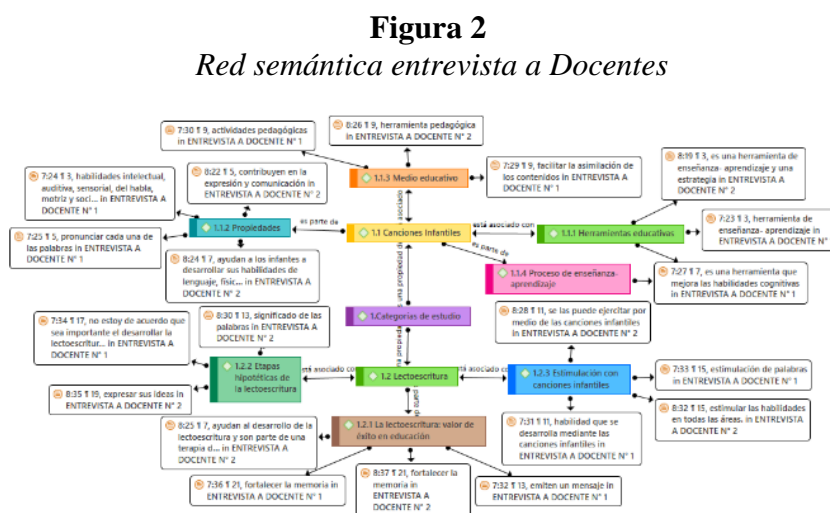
**Figura 2**
*Red semántica entrevista a Docentes*

7:30 ¶ 9, actividades pedagógicas in ENTREVISTA A DOCENTE N° 1

8:26 ¶ 9, herramienta pedagógica in ENTREVISTA A DOCENTE N° 2

8:22 ¶ 5, contribuyen en la expresión y comunicación in ENTREVISTA A DOCENTE N° 2

7:29 ¶ 9, facilitar la asimilación de los contenidos in ENTREVISTA A DOCENTE N° 1

8:19 ¶ 3, es una herramienta de enseñanza- aprendizaje y una estrategia in ENTREVISTA A DOCENTE N° 2

7:24 ¶ 3, habilidades intelectual, auditiva, sensorial, del habla, motriz y soci... in ENTREVISTA A DOCENTE N° 1

1.1.3 Medio educativo

1.1.2 Propiedades

es parte de

está asociado con

1.1 Canciones Infantiles

está asociado con

1.1.1 Herramientas educativas

7:23 ¶ 3, herramienta de enseñanza- aprendizaje in ENTREVISTA A DOCENTE N° 1

7:25 ¶ 5, pronunciar cada una de las palabras in ENTREVISTA A DOCENTE N° 1

8:24 ¶ 7, ayudan a los infantes a desarrollar sus habilidades de lenguaje, físic... in ENTREVISTA A DOCENTE N° 2

es parte de

1.1.4 Proceso de enseñanza-aprendizaje

7:27 ¶ 7, es una herramienta que mejora las habilidades cognitivas in ENTREVISTA A DOCENTE N° 1

es una propiedad de

1.Categorías de estudio

7:34 ¶ 17, no estoy de acuerdo que sea importante el desarrollar la lectoescritur... in ENTREVISTA A DOCENTE N° 1

8:30 ¶ 13, significado de las palabras in ENTREVISTA A DOCENTE N° 2

8:28 ¶ 11, se las puede ejercitar por medio de las canciones infantiles in ENTREVISTA A DOCENTE N° 2

1.2.2 Etapas hipotéticas de la lectoescritura

está asociado con

1.2 Lectoescritura

está asociado con

1.2.3 Estimulación con canciones infantiles

7:33 ¶ 15, estimulación de palabras in ENTREVISTA A DOCENTE N° 1

8:35 ¶ 19, expresar sus ideas in ENTREVISTA A DOCENTE N° 2

8:32 ¶ 15, estimular las habilidades en todas las áreas. in ENTREVISTA A DOCENTE N° 2

es parte de

8:25 ¶ 7, ayudan al desarrollo de la lectoescritura y son parte de una terapia d... in ENTREVISTA A DOCENTE N° 2

1.2.1 La lectoescritura: valor de éxito en educación

7:31 ¶ 11, habilidad que se desarrolla mediante las canciones infantiles in ENTREVISTA A DOCENTE N° 1

7:36 ¶ 21, fortalecer la memoria in ENTREVISTA A DOCENTE N° 1

8:37 ¶ 21, fortalecer la memoria in ENTREVISTA A DOCENTE N° 2

7:32 ¶ 13, emiten un mensaje in ENTREVISTA A DOCENTE N° 1